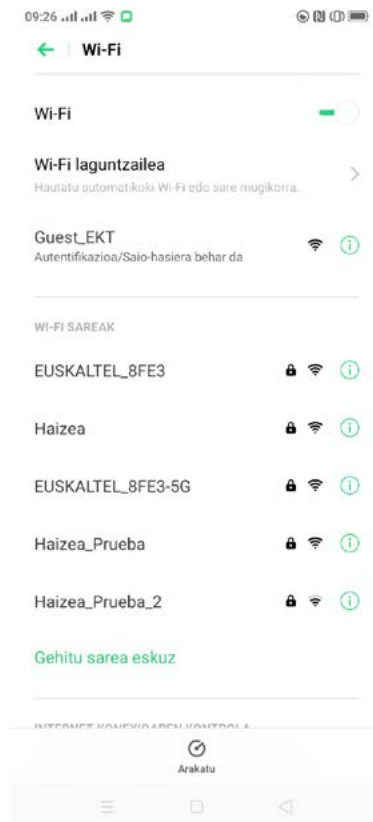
09:26

Wi-Fi

Wi-Fi

Wi-Fi laguntzailea
Hautatu automatikoki Wi-Fi edo sare mugikorra.

Guest_EKT
Autentifikazioa/Saio-hasiera behar da

WI-FI SAREAK

EUSKALTEL_8FE3

Haizea

EUSKALTEL_8FE3-5G

Haizea_Prueba

Haizea_Prueba_2

Gehitu sarea eskuz

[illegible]

Arakatu